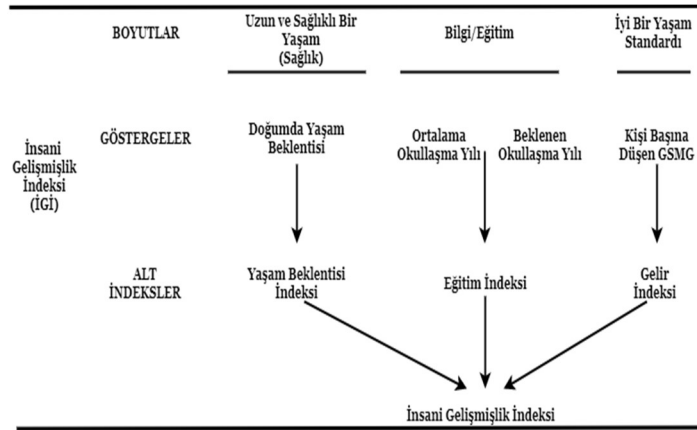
BOYUTLAR

Uzun ve Sağlıklı Bir Yaşam (Sağlık)

Bilgi/Eğitim

İyi Bir Yaşam Standardı

İnsani Gelişmişlik İndeksi (İGİ)

GÖSTERGELER

Doğumda Yaşam Beklentisi

Ortalama Okullaşma Yılı

Beklenen Okullaşma Yılı

Kişi Başına Düşen GSMG

ALT İNDEKSLER

Yaşam Beklentisi İndeksi

Eğitim İndeksi

Gelir İndeksi

İnsani Gelişmişlik İndeksi